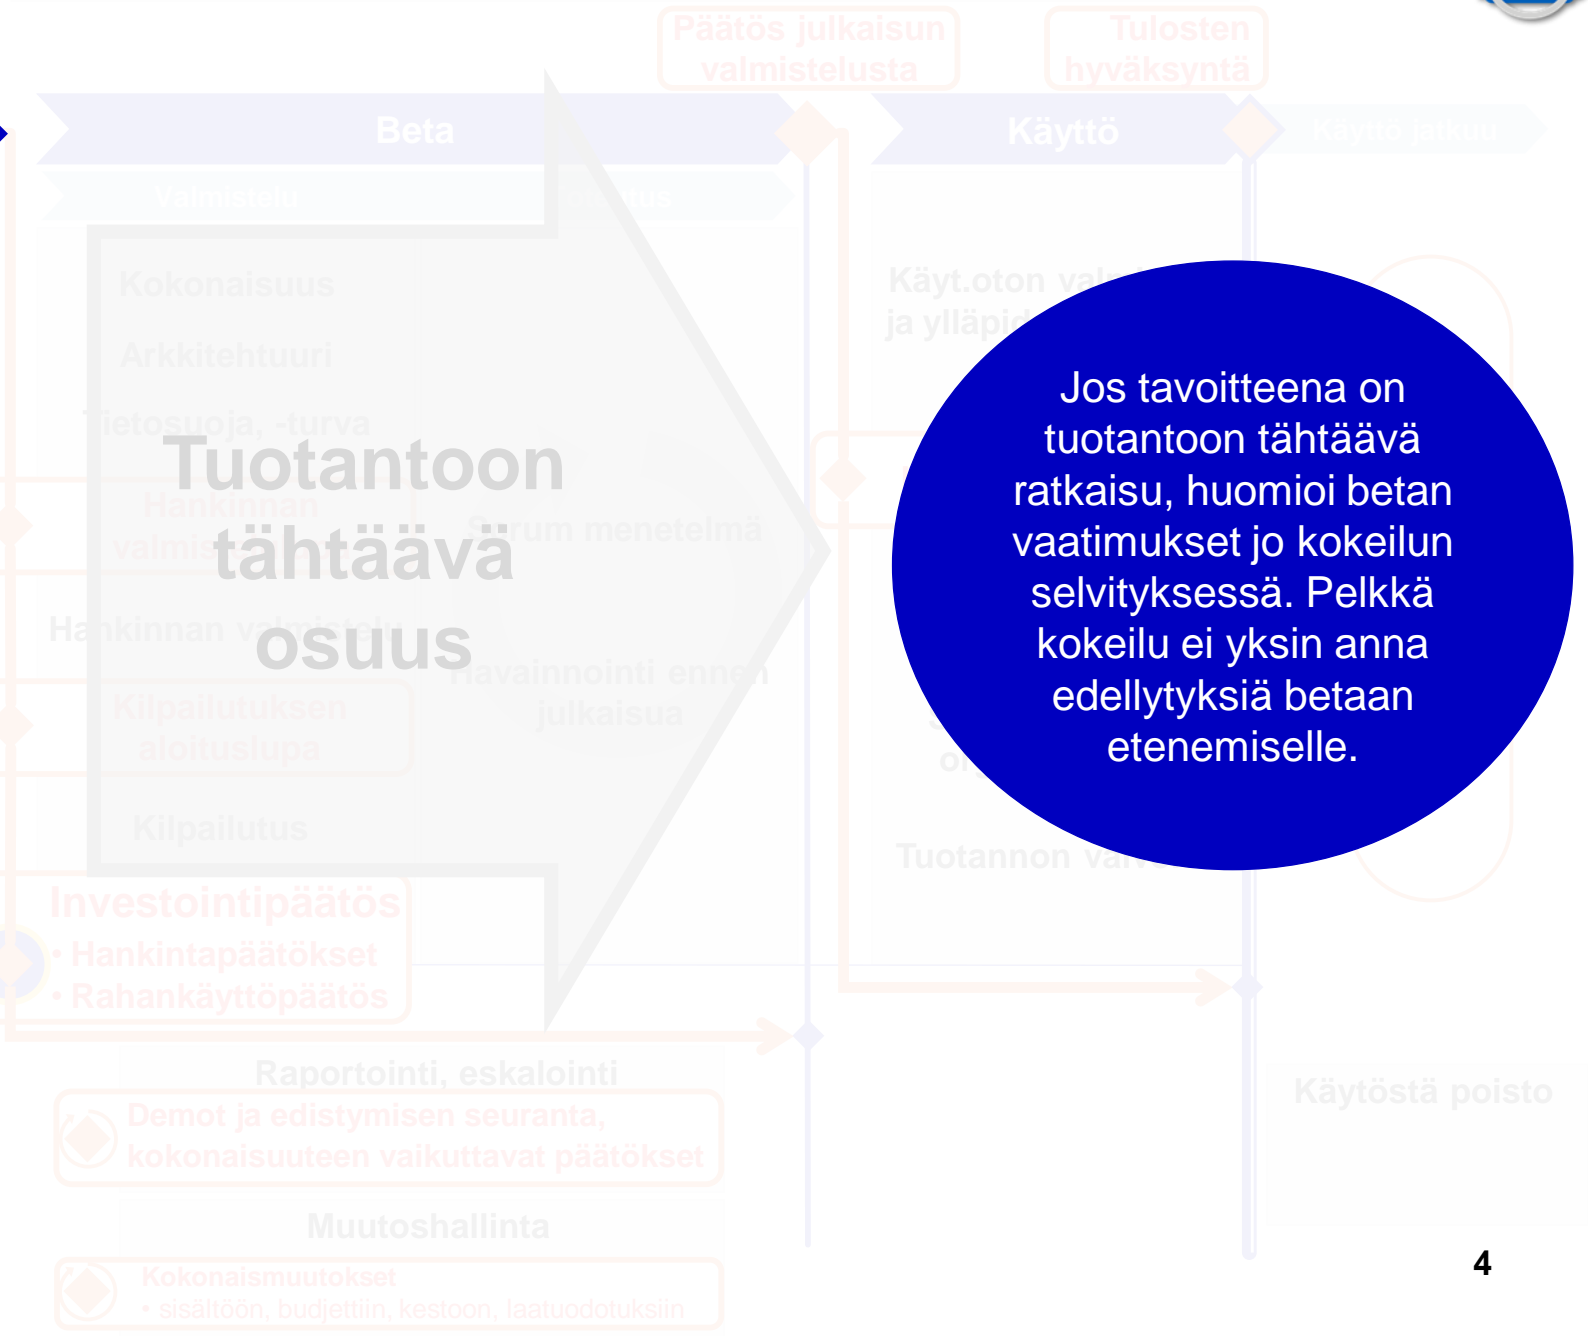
Päätös julkaisun valmistelusta

Tulosten hyväksyntä

Beta

Käyttö

Käytön jatko

Valmistelu

Kokonaisuus

Arkkitehtuuri

Tietosuoja, -turva

Tuotantoon tähtäävä osuus

Hankinnan valmis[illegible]

Scrum menetelmä

Hankinnan valmistelu

Havainnointi ennen julkaisua

Kilpailutuksen aloituslupa

Kilpailutus

Investointipäätös
• Hankintapäätökset
• Rahankäyttöpäätös

Käyt.oton val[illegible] ja ylläpid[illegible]

Jos tavoitteena on tuotantoon tähtäävä ratkaisu, huomioi betan vaatimukset jo kokeilun selvityksessä. Pelkkä kokeilu ei yksin anna edellytyksiä betaan etenemiselle.

Tuotannon va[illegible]

Raportointi, eskalointi

Demot ja edistymisen seuranta, kokonaisuuteen vaikuttavat päätökset

Käytöstä poisto

Muutoshallinta

Kokonaismuutokset
• sisältöön, budjettiin, kestoon, laatuodotuksiin

4